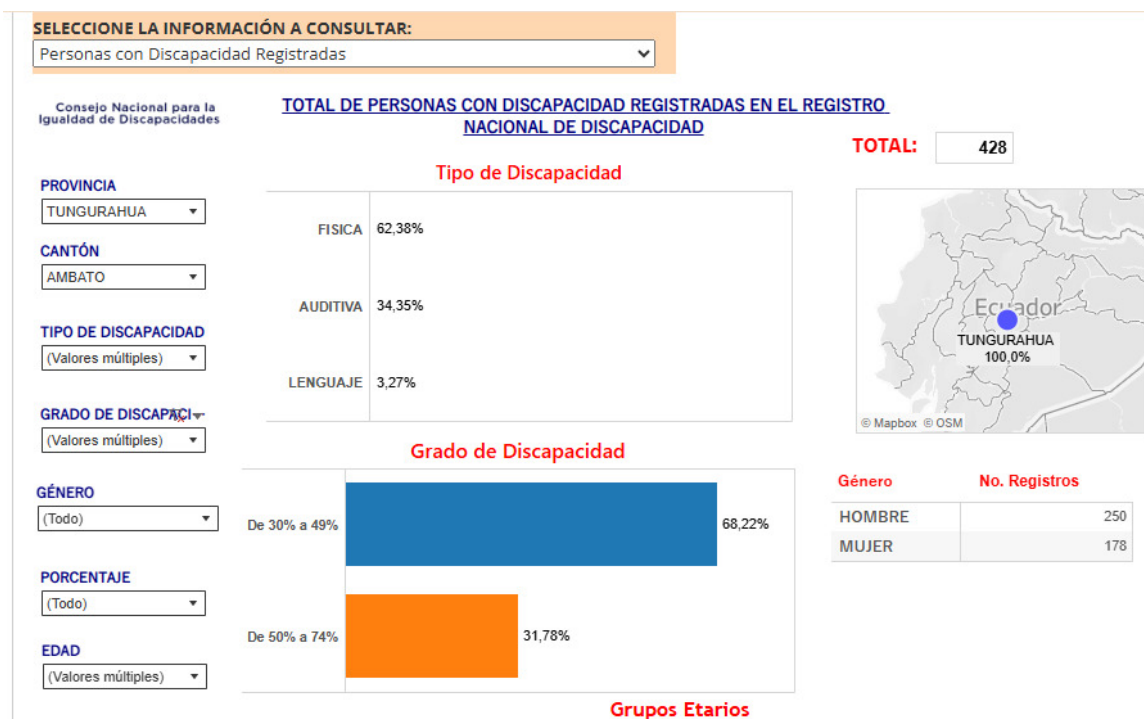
SELECCIONE LA INFORMACIÓN A CONSULTAR:
Personas con Discapacidad Registradas

Consejo Nacional para la Igualdad de Discapacidades

TOTAL DE PERSONAS CON DISCAPACIDAD REGISTRADAS EN EL REGISTRO NACIONAL DE DISCAPACIDAD

TOTAL: 428

PROVINCIA
TUNGURAHUA

CANTÓN
AMBATO

TIPO DE DISCAPACIDAD
(Valores múltiples)

GRADO DE DISCAPACI...
(Valores múltiples)

GÉNERO
(Todo)

PORCENTAJE
(Todo)

EDAD
(Valores múltiples)

Tipo de Discapacidad

FISICA 62,38%
AUDITIVA 34,35%
LENGUAJE 3,27%

Ecuador
TUNGURAHUA
100,0%
© Mapbox © OSM

Grado de Discapacidad

De 30% a 49% 68,22%
De 50% a 74% 31,78%

| Género | No. Registros |
|---|---|
| HOMBRE | 250 |
| MUJER | 178 |

Grupos Etarios